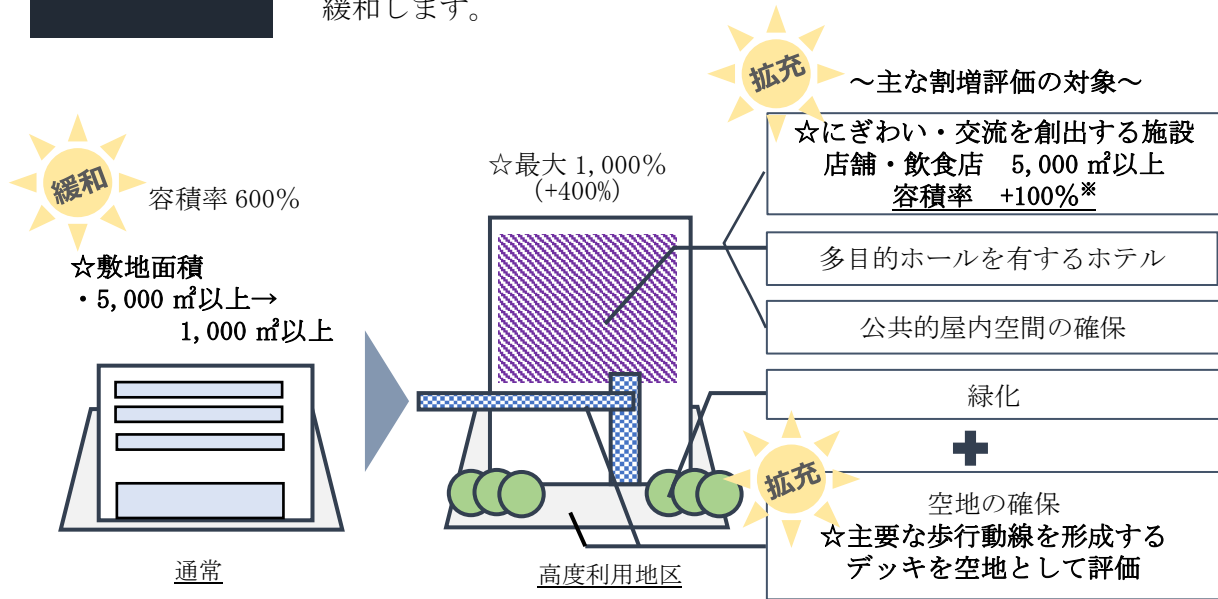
緩和します。

拡充

～主な割増評価の対象～

緩和

容積率 600%

☆敷地面積
・5,000 ㎡以上→
1,000 ㎡以上

☆最大 1,000%
(+400%)

☆にぎわい・交流を創出する施設
店舗・飲食店　5,000 ㎡以上
容積率　+100%※

多目的ホールを有するホテル

公共的屋内空間の確保

緑化

拡充

空地の確保
☆主要な歩行動線を形成する
デッキを空地として評価

通常

高度利用地区